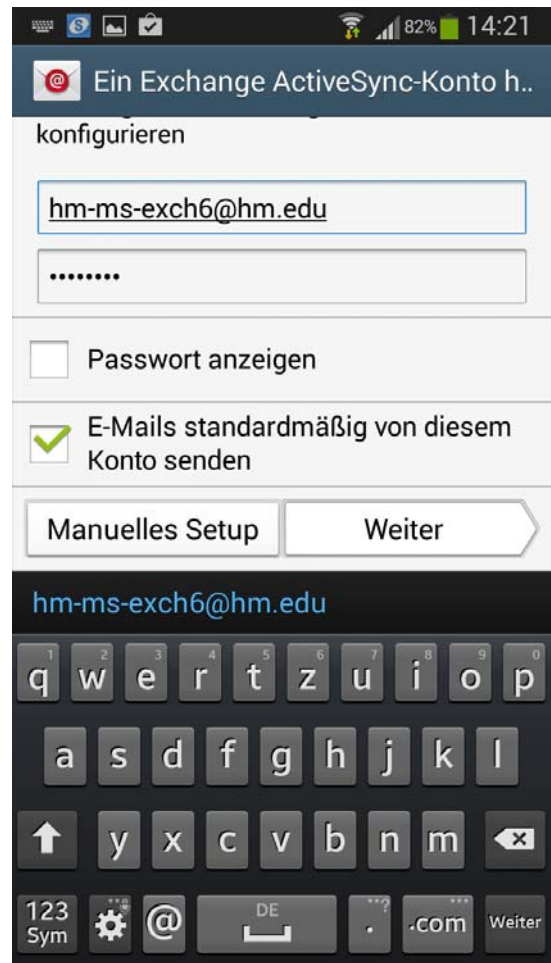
82% 14:21

Ein Exchange ActiveSync-Konto h..

konfigurieren

hm-ms-exch6@hm.edu

••••••••

Passwort anzeigen

E-Mails standardmäßig von diesem Konto senden

Manuelles Setup

Weiter

hm-ms-exch6@hm.edu

q w e r t z u i o p
a s d f g h j k l
y x c v b n m
123 Sym @ DE . .com Weiter